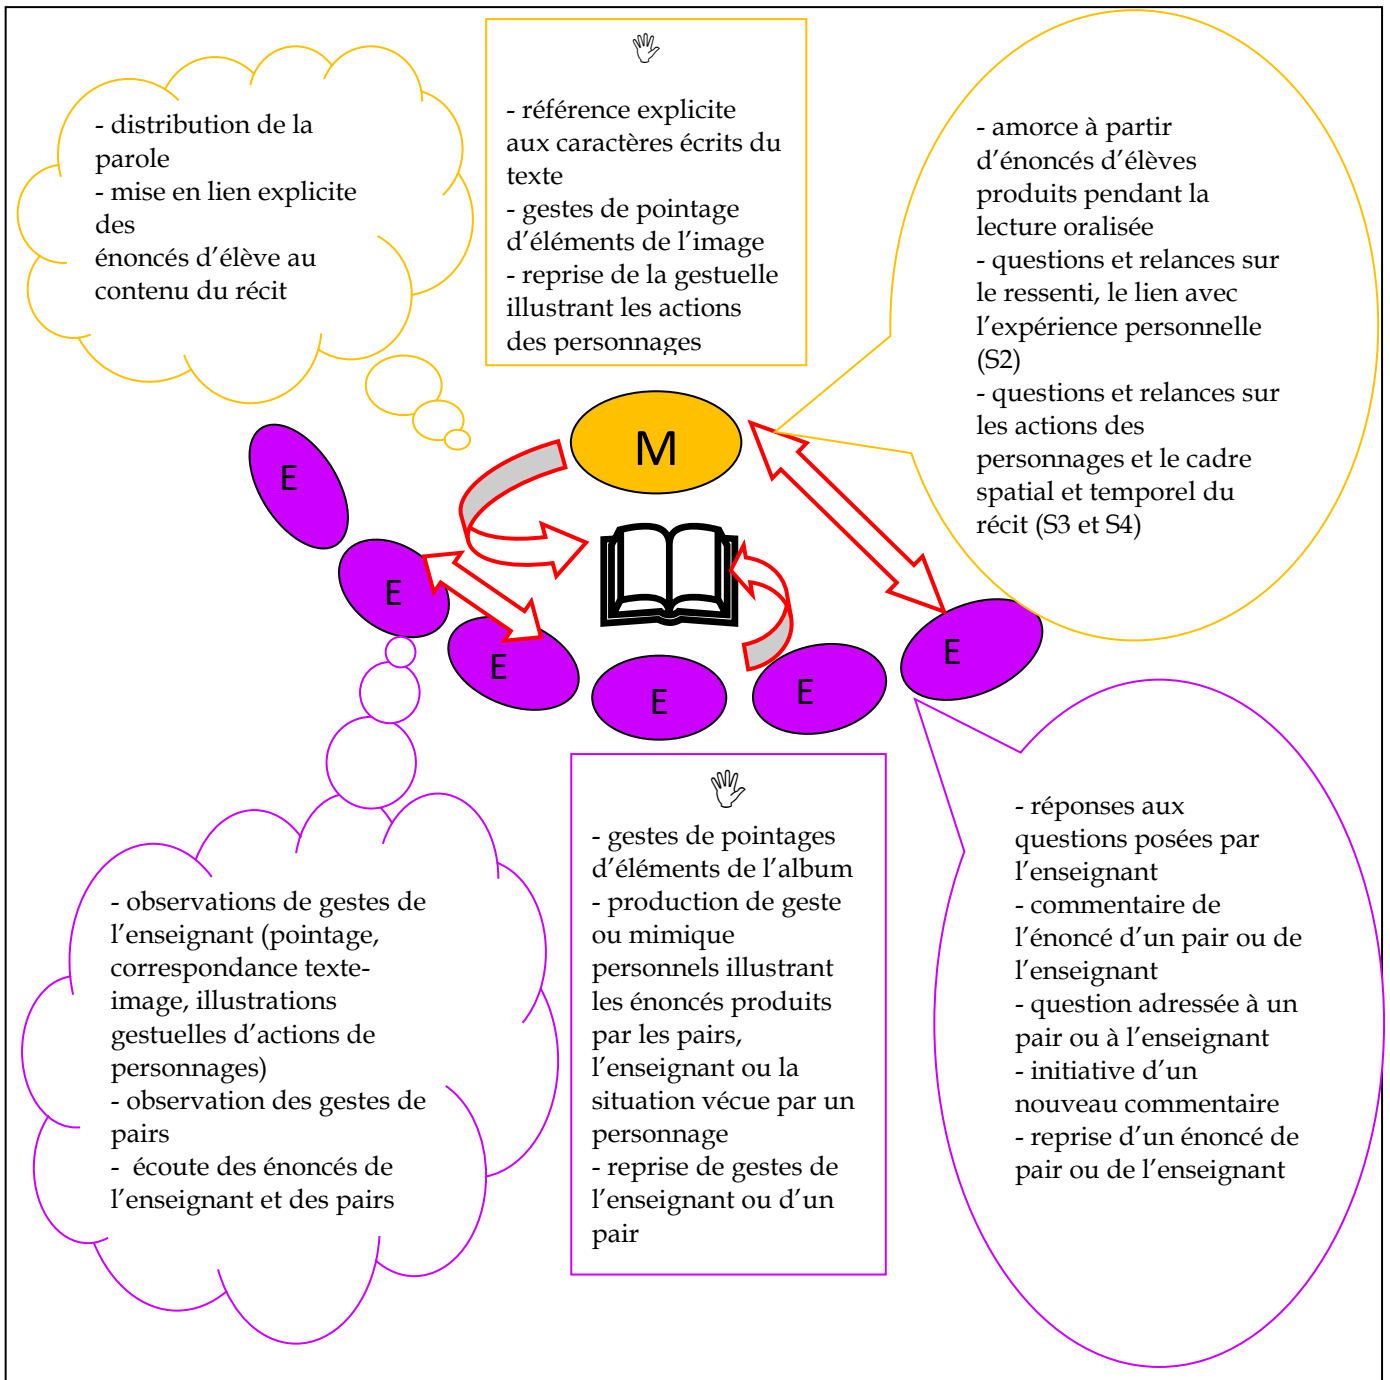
- distribution de la parole
- mise en lien explicite des
énoncés d'élève au contenu du récit

- référence explicite aux caractères écrits du texte
- gestes de pointage d'éléments de l'image
- reprise de la gestuelle illustrant les actions des personnages

- amorce à partir d'énoncés d'élèves produits pendant la lecture oralisée
- questions et relances sur le ressenti, le lien avec l'expérience personnelle (S2)
- questions et relances sur les actions des personnages et le cadre spatial et temporel du récit (S3 et S4)

M

E

E

E

E

E

E

- observations de gestes de l'enseignant (pointage, correspondance texte-image, illustrations gestuelles d'actions de personnages)
- observation des gestes de pairs
- écoute des énoncés de l'enseignant et des pairs

- gestes de pointages d'éléments de l'album
- production de geste ou mimique personnels illustrant les énoncés produits par les pairs, l'enseignant ou la situation vécue par un personnage
- reprise de gestes de l'enseignant ou d'un pair

- réponses aux questions posées par l'enseignant
- commentaire de l'énoncé d'un pair ou de l'enseignant
- question adressée à un pair ou à l'enseignant
- initiative d'un nouveau commentaire
- reprise d'un énoncé de pair ou de l'enseignant